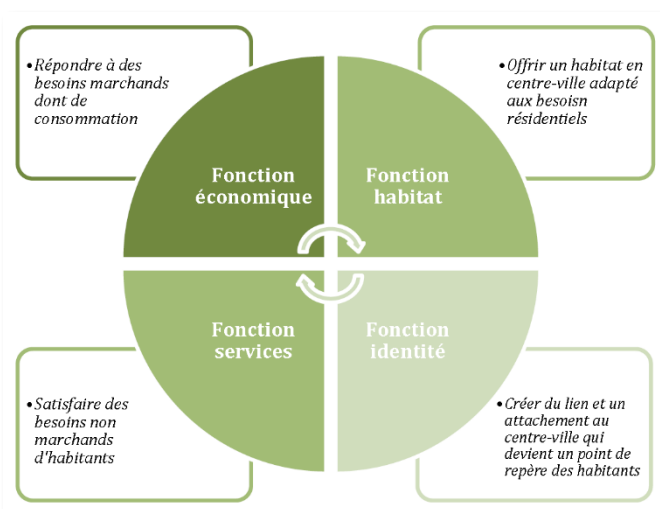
• Répondre à des besoins marchands dont de consommation

• Offrir un habitat en centre-ville adapté aux besoisn résidentiels

Fonction économique

Fonction habitat

Fonction services

Fonction identité

• Satisfaire des besoins non marchands d'habitants

• Créer du lien et un attachement au centre-ville qui devient un point de repère des habitants